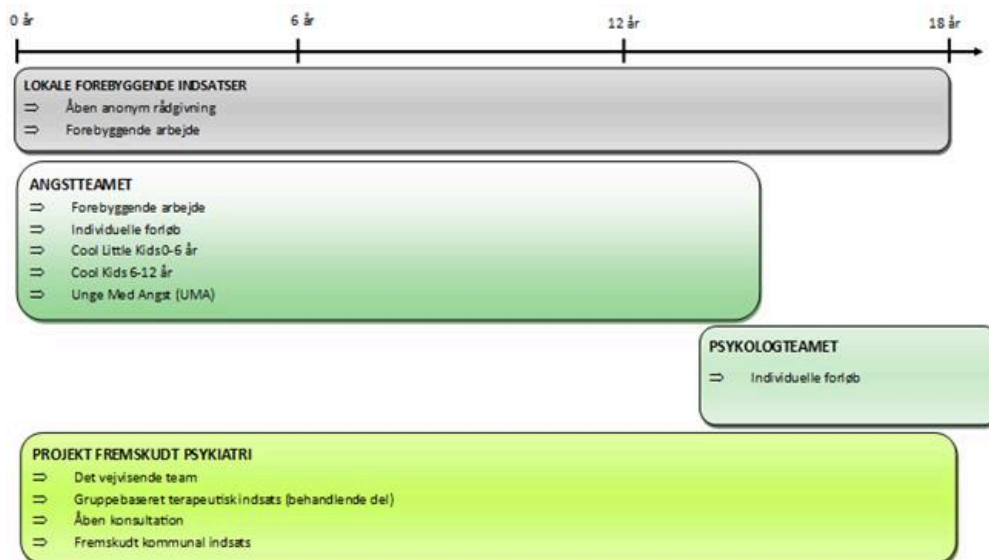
0 år

6 år

12 år

18 år

LOKALE FOREBYGGENDE INDSATSER

⇒ Åben anonym rådgivning

⇒ Forebyggende arbejde

ANGSTTEAMET

⇒ Forebyggende arbejde

⇒ Individuelle forløb

⇒ Cool Little Kids0-6 år

⇒ Cool Kids 6-12 år

⇒ Unge Med Angst (UMA)

PSYKOLOGTEAMET

⇒ Individuelle forløb

PROJEKT FREMSKUDT PSYKIATRI

⇒ Det vejvisende team

⇒ Gruppebaseret terapeutiskindsats (behandlende del)

⇒ Åben konsultation

⇒ Fremskudt kommunal indsats